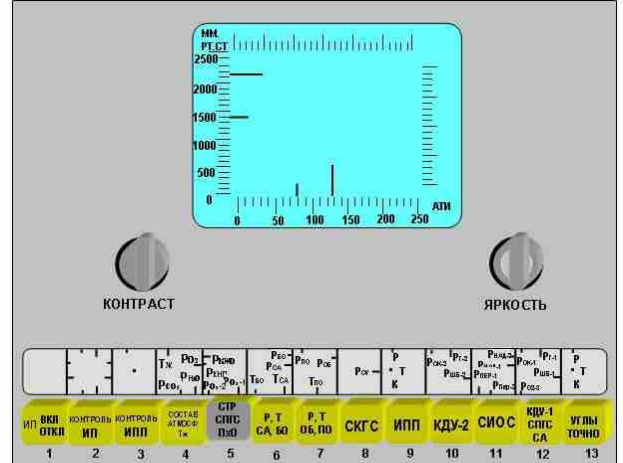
ММ. РТ.СТ
2500
2000
1500
1000
500
0
0 50 100 150 200 250 АТИ

КОНТРАСТ

ЯРКОСТЬ

Тж
$P_{O_2}$
$P_{CO_2}$
$P_{H_2O}$
$P_{ЕНО}$
$P_{ЕНС}$
$P_{O_2-1}$
$P_{O_2-2}$
$P_{БО}$
$P_{СА}$
$T_{БО}$
$T_{СА}$
$P_{ПО}$
$P_{ОБ}$
$T_{ПО}$
$P_{СУ}$
Р
Т
К
$P_{ОК-2}$
$P_{Г-2}$
$P_{ШБ-2}$
$P_{ВЫД-2}$
$P_{ВЫД-1}$
$P_{ВЕР-1}$
$P_{ВЕР-2}$
$P_{ОК-1}$
$P_{Г-1}$
$P_{ШБ-1}$
$P_{ОБ-З}$
Р
Т
К

ИП ВКЛ ОТКЛ
1
КОНТРОЛЬ ИП
2
КОНТРОЛЬ ИПП
3
СОСТАВ АТМОСФ Тж
4
СТР СПГС П:О
5
Р, Т СА, БО
6
Р, Т ОБ, ПО
7
СКГС
8
ИПП
9
КДУ-2
10
СИОС
11
КДУ-1 СПГС СА
12
УГЛЫ ТОЧНО
13